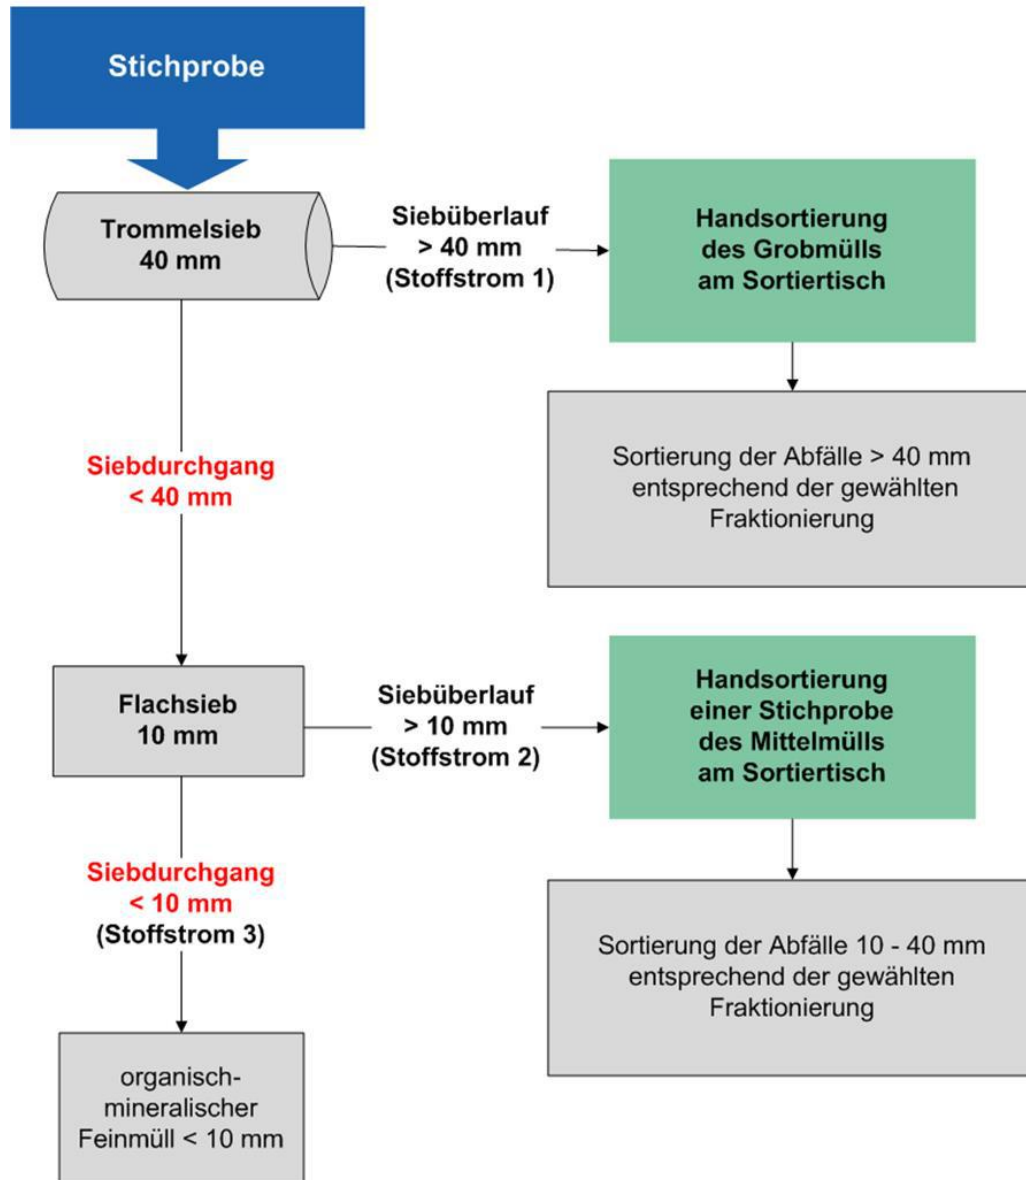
Stichprobe

Trommelsieb
40 mm

Siebüberlauf
> 40 mm
(Stoffstrom 1)

Handsortierung
des Grobmülls
am Sortiertisch

Sortierung der Abfälle > 40 mm
entsprechend der gewählten
Fraktionierung

Siebdurchgang
< 40 mm

Flachsieb
10 mm

Siebüberlauf
> 10 mm
(Stoffstrom 2)

Handsortierung
einer Stichprobe
des Mittelmülls
am Sortiertisch

Sortierung der Abfälle 10 - 40 mm
entsprechend der gewählten
Fraktionierung

Siebdurchgang
< 10 mm
(Stoffstrom 3)

organisch-
mineralischer
Feinmüll < 10 mm